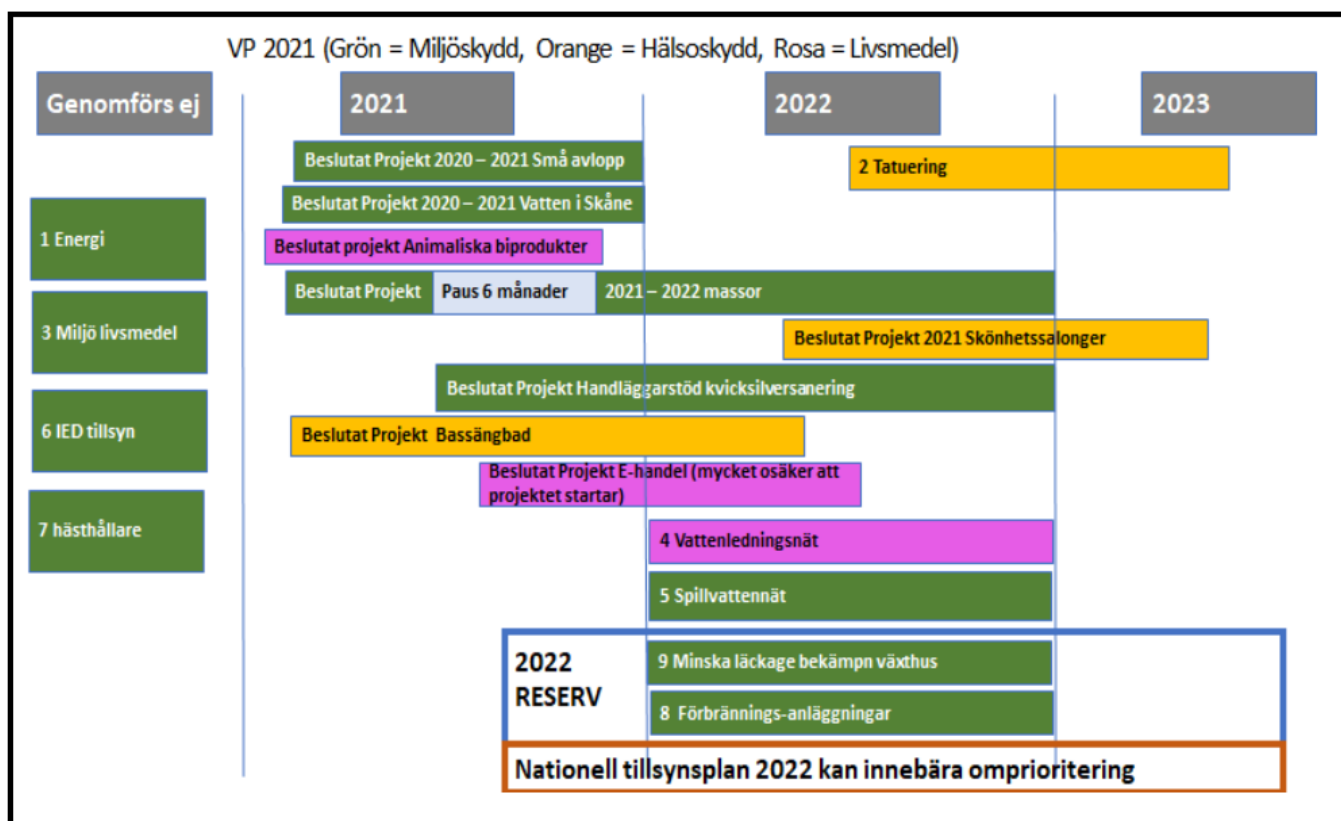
VP 2021 (Grön = Miljöskydd, Orange = Hälsoskydd, Rosa = Livsmedel)

Genomförs ej

2021

2022

2023

Beslutat Projekt 2020 – 2021 Små avlopp

2 Tatuering

Beslutat Projekt 2020 – 2021 Vatten i Skåne

1 Energi

Beslutat projekt Animaliska biprodukter

Beslutat Projekt

Paus 6 månader

2021 – 2022 massor

3 Miljö livsmedel

Beslutat Projekt 2021 Skönhetssalonger

Beslutat Projekt Handläggarstöd kvicksilversanering

6 IED tillsyn

Beslutat Projekt Bassängbad

Beslutat Projekt E-handel (mycket osäker att projektet startar)

7 hästhållare

4 Vattenledningsnät

5 Spillvattennät

2022 RESERV

9 Minska läckage bekämpn växthus

8 Förbrännings-anläggningar

Nationell tillsynsplan 2022 kan innebära omprioritering